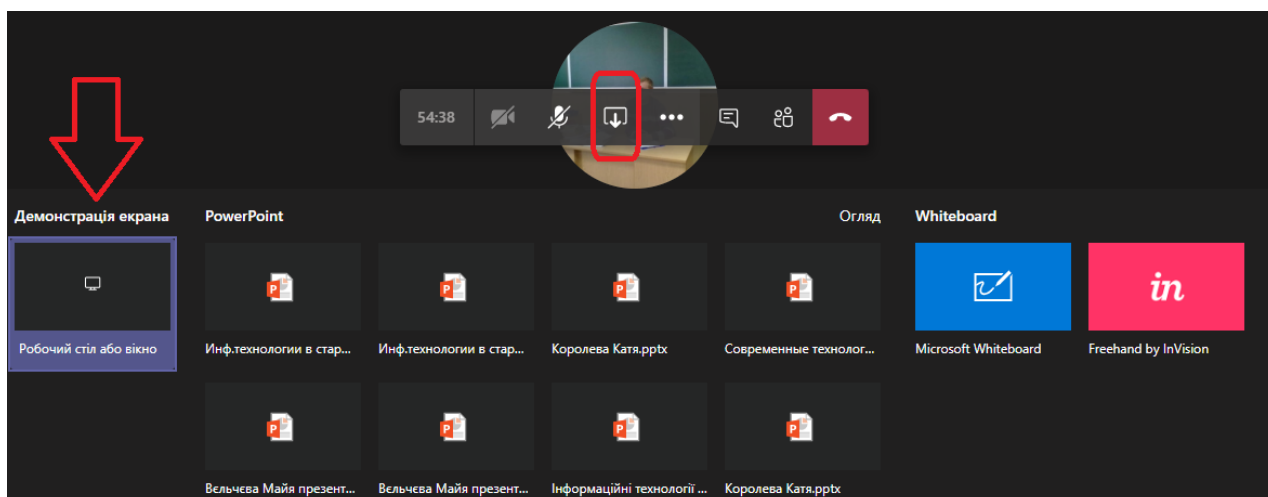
54:38

Демонстрація екрана

Робочий стіл або вікно

PowerPoint

Огляд

Инф.технологии в стар...

Инф.технологии в стар...

Королева Катя.pptx

Современные технолог...

Вєльчєва Майя презент...

Вєльчєва Майя презент...

Інформаційні технології ...

Королева Катя.pptx

Whiteboard

Microsoft Whiteboard

in

Freehand by InVision